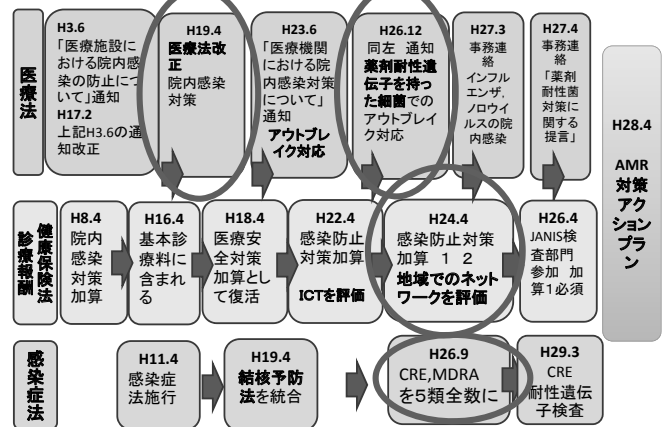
医療法

H3.6
「医療施設における院内感染の防止について」通知
H17.2
上記H3.6の通知改正

H19.4
医療法改正
院内感染対策

H23.6
「医療機関における院内感染対策について」通知
アウトブレイク対応

H26.12
同左 通知
薬剤耐性遺伝子を持った細菌でのアウトブレイク対応

H27.3
事務連絡
インフルエンザ,ノロウイルスの院内感染

H27.4
事務連絡
「薬剤耐性菌対策に関する提言」

H28.4
AMR対策アクションプラン

健康保険法 診療報酬

H8.4
院内感染対策加算

H16.4
基本診療料に含まれる

H18.4
医療安全対策加算として復活

H22.4
感染防止対策加算
ICTを評価

H24.4
感染防止対策加算 1 2
地域でのネットワークを評価

H26.4
JANIS検査部門参加 加算1必須

感染症法

H11.4
感染症法施行

H19.4
結核予防法を統合

H26.9
CRE,MDRAを5類全数に

H29.3
CRE
耐性遺伝子検査